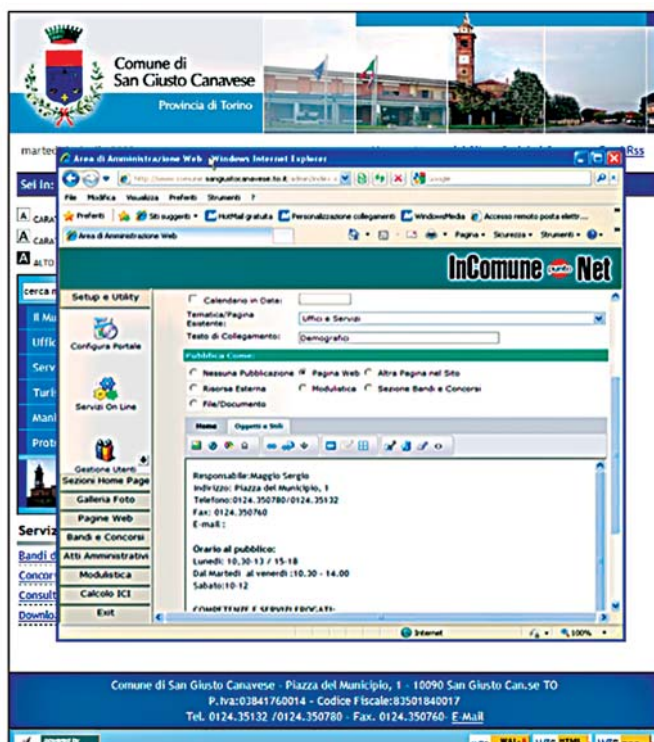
Comune di
San Giusto Canavese
Provincia di Torino

marte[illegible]

Rss

Sei in:

A CARA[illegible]
A CARA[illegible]
A ALTO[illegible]

cerca n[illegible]

Il Mu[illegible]
Uffic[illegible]
Serv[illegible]
Turi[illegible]
Mani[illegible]
Prot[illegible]

Serviz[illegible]
Bandi d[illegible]
Concor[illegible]
Consult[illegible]
Downlo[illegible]

Area di Amministrazione Web - Windows Internet Explorer

http://www.comune.sangiustocanavese.to.it/admin/index.c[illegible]

Google

File Modifica Visualizza Preferiti Strumenti ?

Preferiti | Siti suggeriti • HotMail gratuita | Personalizzazione collegamenti | WindowsMedia | Accesso remoto posta elett...

Area di Amministrazione Web

Pagina • Sicurezza • Strumenti •

InComune punto Net

Setup e Utility
Configura Portale
Servizi On Line
Gestione Utenti
Sezioni Home Page
Galleria Foto
Pagine Web
Bandi e Concorsi
Atti Amministrativi
Modulistica
Calcolo ICI
Exit

Calendario in Data:
Tematica/Pagina Esistente: Uffici e Servizi
Testo di Collegamento: Demografico

Pubblica Come:
Nessuna Pubblicazione   Pagina Web   Altra Pagina nel Sito
Risorse Esterna   Modulistica   Sezione Bandi e Concorsi
File/Documento

Home   Oggetti e Stili

Responsabile:Maggio Sergio
Indirizzo: Piazza del Municipio, 1
Telefono:0124.350780/0124.35132
Fax: 0124.350760
E-mail :

Orario al pubblico:
Lunedi: 10,30-13 / 15-18
Dal Martedi al venerdi 10.30 - 14.00
Sabato:10-12

COMPETENZE E SERVIZI EROGATI:

Internet   100%

Comune di San Giusto Canavese - Piazza del Municipio, 1 - 10090 San Giusto Can.se TO
P.iva:03841760014 - Codice Fiscale:83501840017
Tel. 0124.35132 /0124.350780 - Fax. 0124.350760- E-Mail